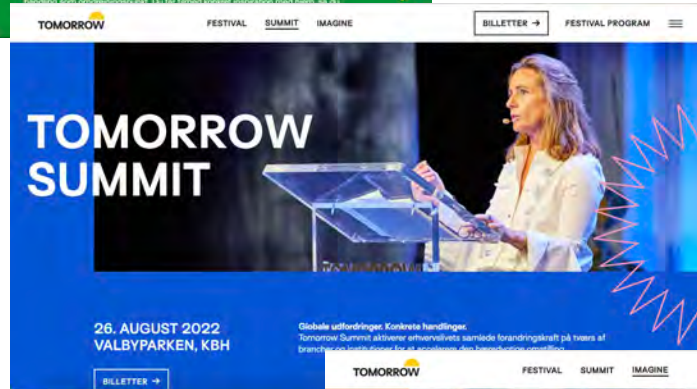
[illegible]

TOMORROW FESTIVAL SUMMIT IMAGINE BILLETTER → FESTIVAL PROGRAM

TOMORROW SUMMIT

TOMORROW

26. AUGUST 2022
VALBYPARKEN, KBH

Globale udfordringer. Konkrete handlinger.
Tomorrow Summit aktiverer erhvervslivets samlede forandringskraft på tværs af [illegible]

BILLETTER →

TOMORROW FESTIVAL SUMMIT IMAGINE